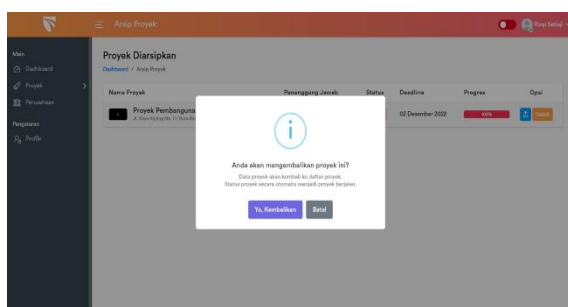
Arsip Proyek

Rizqi Setiaji

Main
Dashboard
Proyek
Perusahaan
Pengaturan
Profile

Proyek Diarsipkan
Dashboard / Arsip Proyek

| Nama Proyek | Penanggung Jawab | Status | Deadline | Progres | Opsi |
|---|---|---|---|---|---|
| Proyek Pembanguna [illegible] Jl. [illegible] |  |  | 02 Desember 2022 | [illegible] | Detail |

Anda akan mengembalikan proyek ini?
Data proyek akan kembali ke daftar proyek.
Status proyek secara otomatis menjadi proyek berjalan.

Ya, Kembalikan
Batal